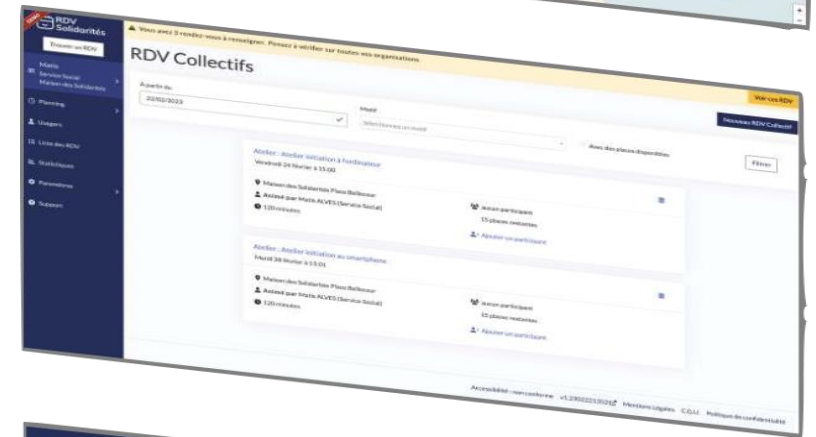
RDV Solidarités

Trouver un RDV

Matis
Service Social
Maison des Solidarités

Planning

Usagers

Liste des RDV

Statistiques

Paramètres

Support

Vous avez 3 rendez-vous à renseigner. Pensez à vérifier sur toutes vos organisations.

Voir ces RDV

RDV Collectifs

À partir du
22/02/2023

Motif
Sélectionnez un motif

Nouveau RDV Collectif

Avec des places disponibles

Filtrer

Atelier : Atelier initiation à l'ordinateur
Vendredi 24 février à 15:00

Maison des Solidarités Place Bellecour
Assuré par Matis ALVES (Service Social)
120 minutes

aucun participant
15 places restantes
Ajouter un participant

Atelier : Atelier initiation au smartphone
Mardi 28 février à 15:01

Maison des Solidarités Place Bellecour
Assuré par Matis ALVES (Service Social)
120 minutes

aucun participant
15 places restantes
Ajouter un participant

Accessibilité : non conforme v1.230222150838 Mentions Légales C.G.U. Politique de confidentialité